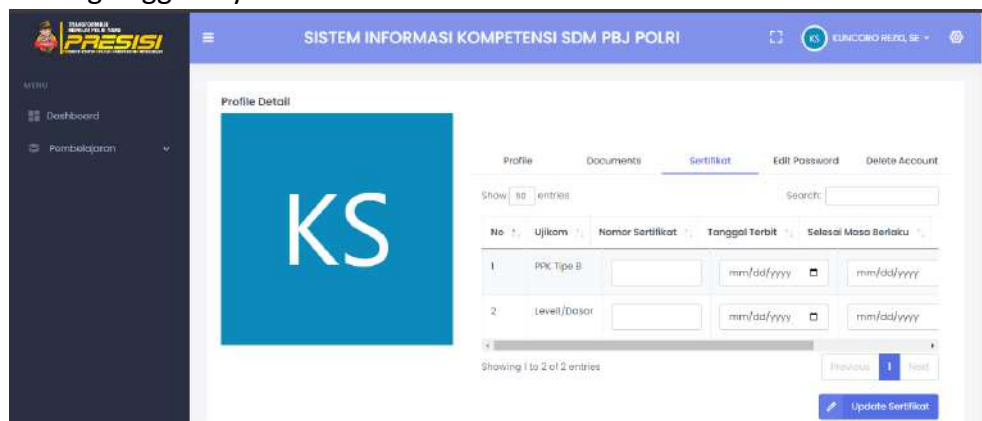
TRANSFORMASI MENUJU POLRI YANG PRESISI

SISTEM INFORMASI KOMPETENSI SDM PBJ POLRI

KS KUNCORO REZQ, SE

MENU

Dashboard

Pembelajaran

Profile Detail

KS

Profile Documents Sertifikat Edit Password Delete Account

Show 10 entries

Search:

| No | Ujikom | Nomor Sertifikat | Tanggal Terbit | Selesai Masa Berlaku |
|---|---|---|---|---|
| 1 | PPK Tipe B | | mm/dd/yyyy | mm/dd/yyyy |
| 2 | LevelI/Dasar | | mm/dd/yyyy | mm/dd/yyyy |

Showing 1 to 2 of 2 entries

Previous 1 Next

Update Sertifikat